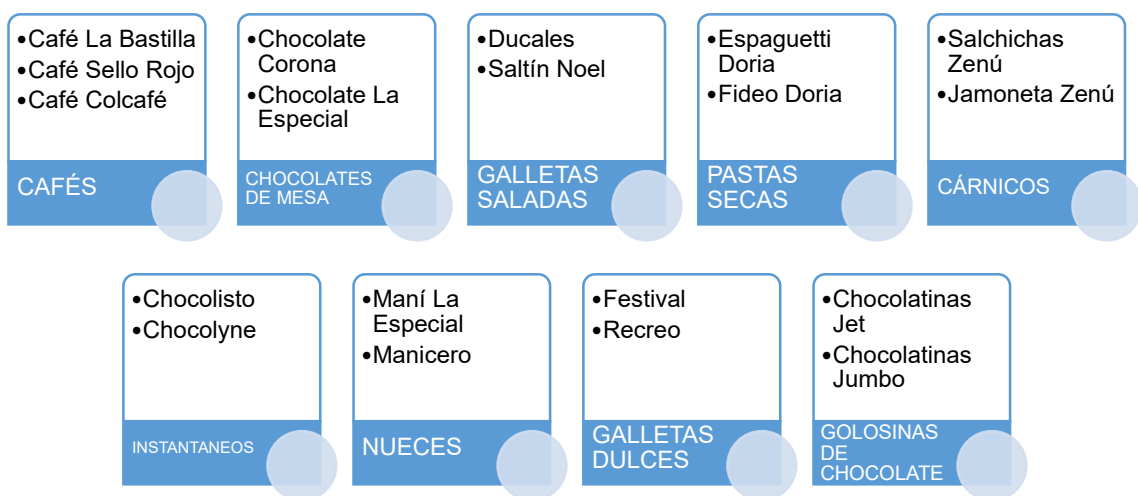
•Café La Bastilla
•Café Sello Rojo
•Café Colcafé

CAFÉS

•Chocolate Corona
•Chocolate La Especial

CHOCOLATES DE MESA

•Ducales
•Saltín Noel

GALLETAS SALADAS

•Espaguetti Doria
•Fideo Doria

PASTAS SECAS

•Salchichas Zenú
•Jamoneta Zenú

CÁRNICOS

•Chocolisto
•Chocolyne

INSTANTANEOS

•Maní La Especial
•Manicero

NUECES

•Festival
•Recreo

GALLETAS DULCES

•Chocolatinas Jet
•Chocolatinas Jumbo

GOLOSINAS DE CHOCOLATE